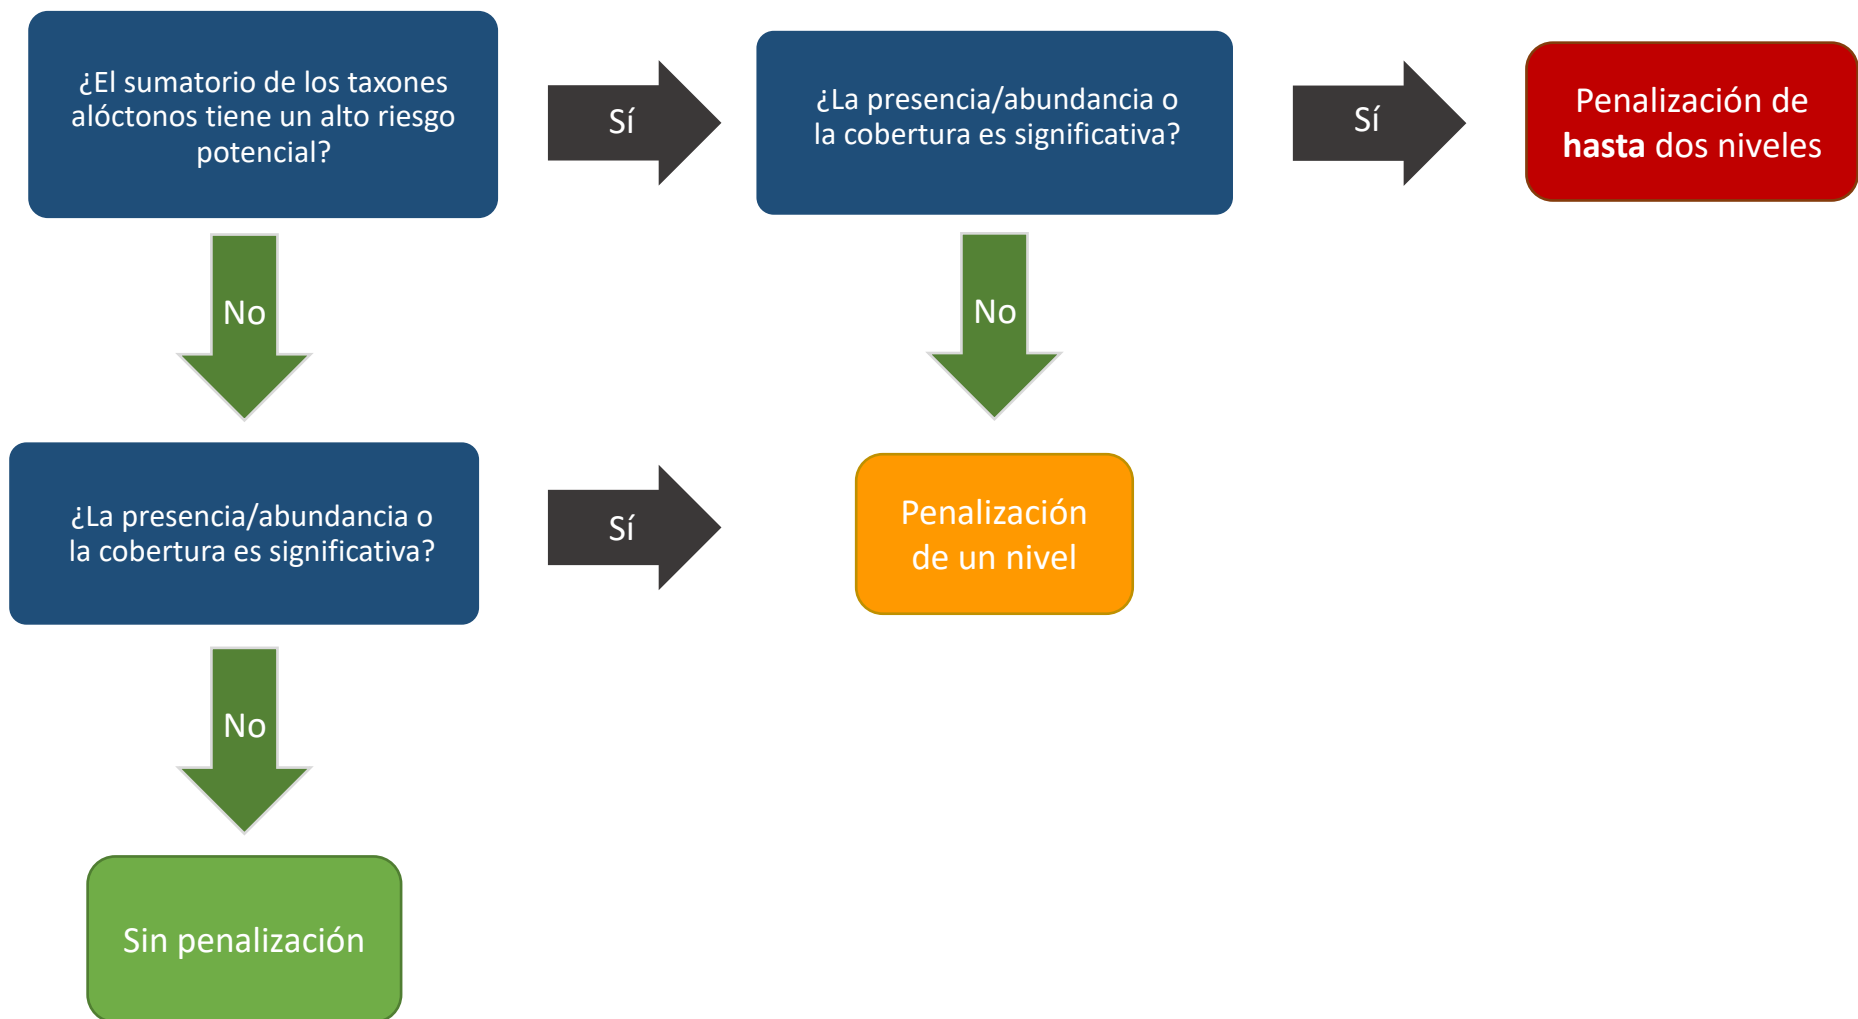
¿El sumatorio de los taxones alóctonos tiene un alto riesgo potencial?

Sí

¿La presencia/abundancia o la cobertura es significativa?

Sí

Penalización de **hasta** dos niveles

No

No

¿La presencia/abundancia o la cobertura es significativa?

Sí

Penalización de un nivel

No

Sin penalización